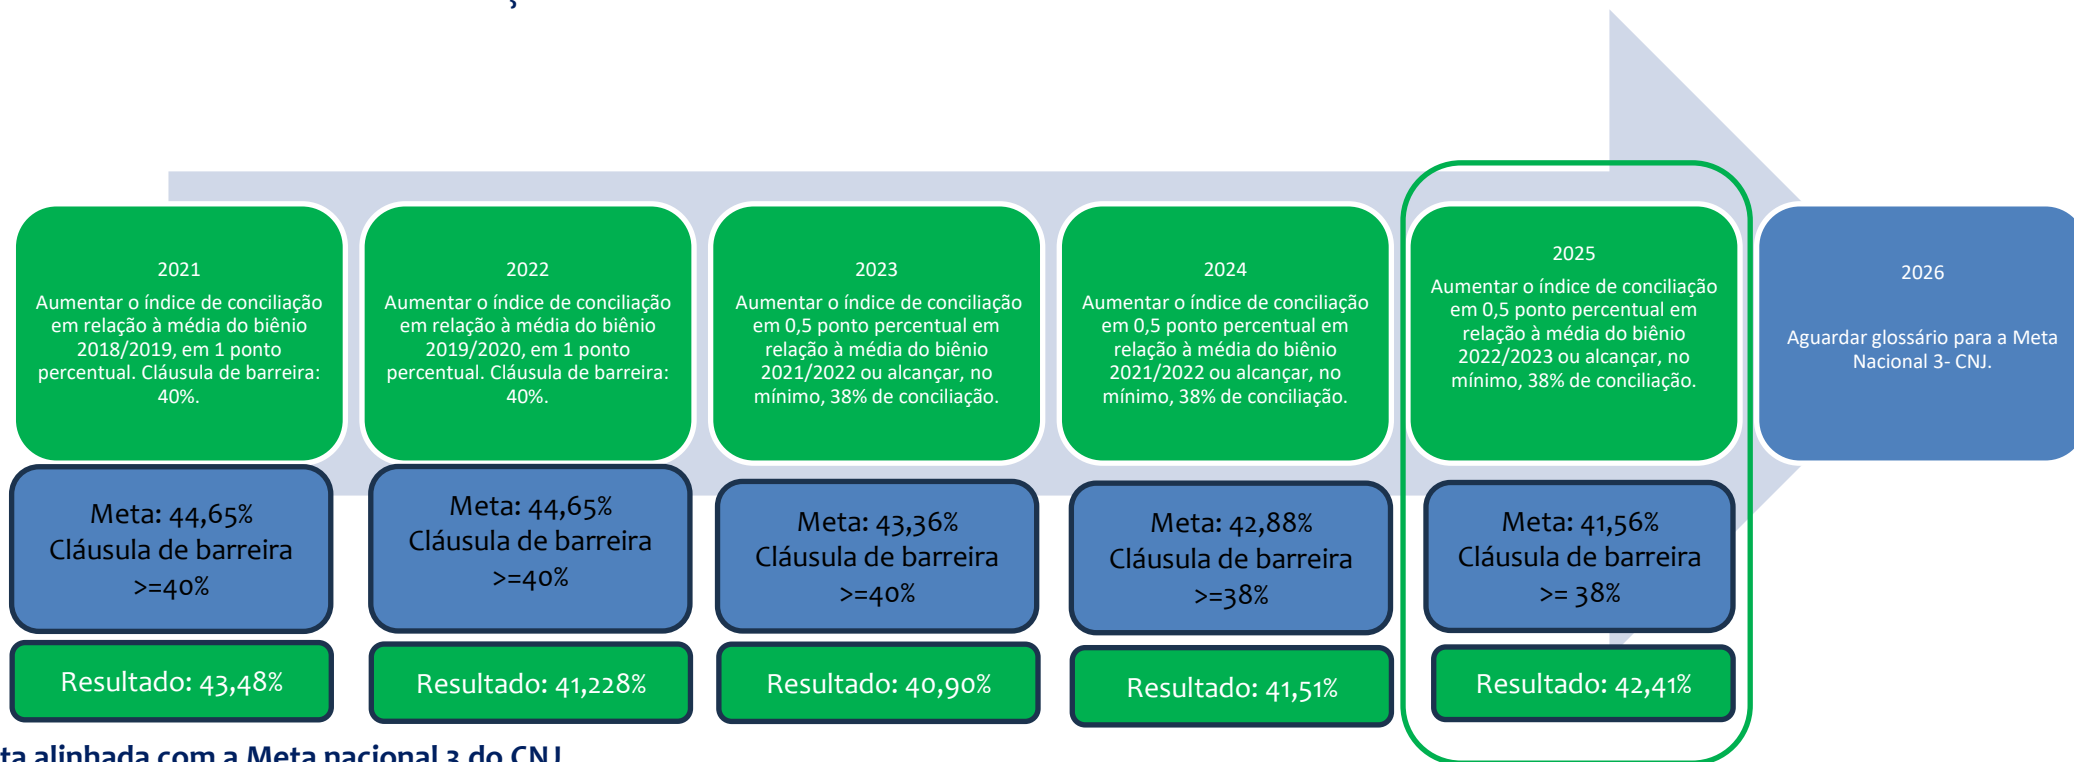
2021
Aumentar o índice de conciliação em relação à média do biênio 2018/2019, em 1 ponto percentual. Cláusula de barreira: 40%.

2022
Aumentar o índice de conciliação em relação à média do biênio 2019/2020, em 1 ponto percentual. Cláusula de barreira: 40%.

2023
Aumentar o índice de conciliação em 0,5 ponto percentual em relação à média do biênio 2021/2022 ou alcançar, no mínimo, 38% de conciliação.

2024
Aumentar o índice de conciliação em 0,5 ponto percentual em relação à média do biênio 2021/2022 ou alcançar, no mínimo, 38% de conciliação.

2025
Aumentar o índice de conciliação em 0,5 ponto percentual em relação à média do biênio 2022/2023 ou alcançar, no mínimo, 38% de conciliação.

2026
Aguardar glossário para a Meta Nacional 3- CNJ.

Meta: 44,65%
Cláusula de barreira
>=40%

Meta: 44,65%
Cláusula de barreira
>=40%

Meta: 43,36%
Cláusula de barreira
>=40%

Meta: 42,88%
Cláusula de barreira
>=38%

Meta: 41,56%
Cláusula de barreira
>= 38%

Resultado: 43,48%

Resultado: 41,228%

Resultado: 40,90%

Resultado: 41,51%

Resultado: 42,41%

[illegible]ta alinhada com a Meta nacional 3 do CNJ